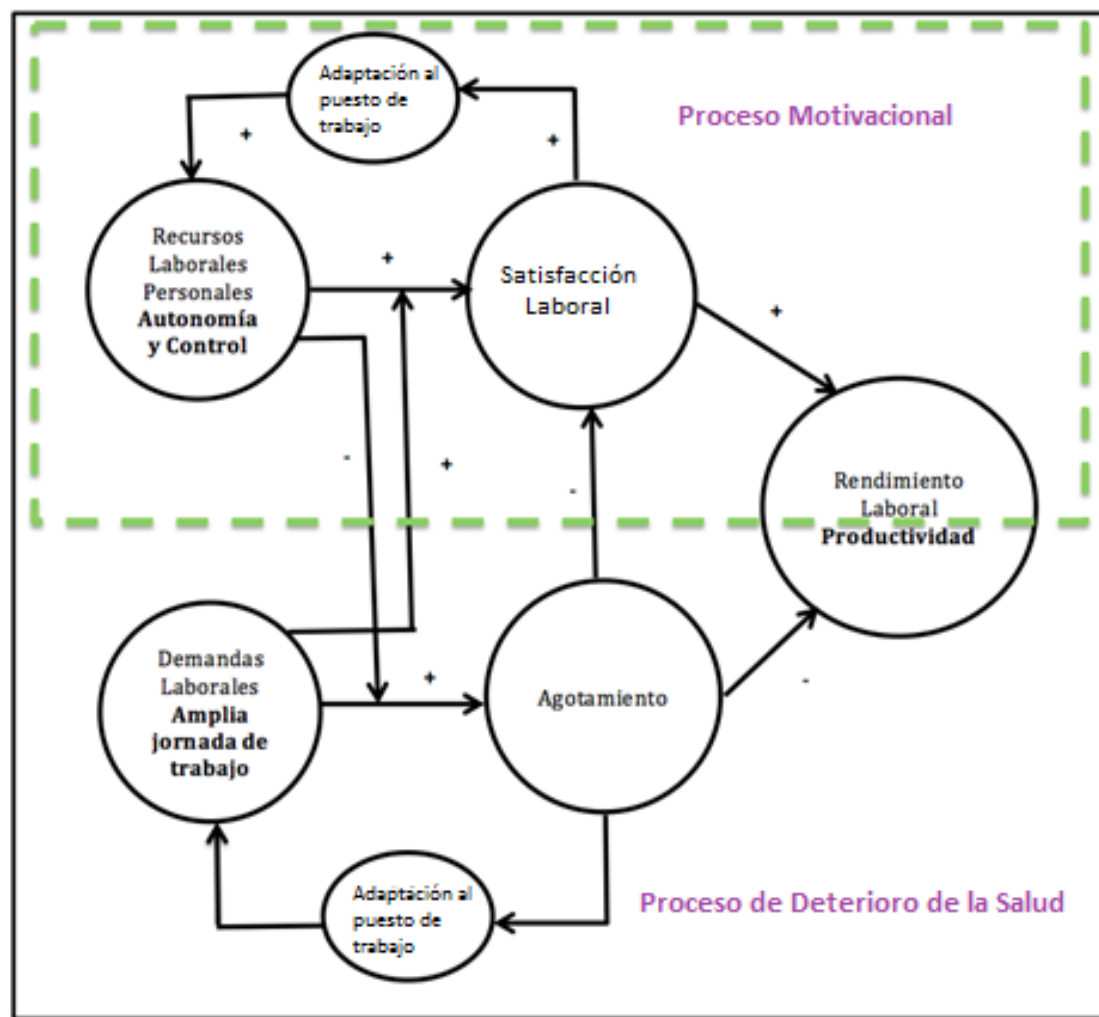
Adaptación al puesto de trabajo

+

+

Proceso Motivacional

Recursos Laborales Personales **Autonomía y Control**

+

Satisfacción Laboral

+

-

+

-

Rendimiento Laboral **Productividad**

Demandas Laborales **Amplia jornada de trabajo**

+

Agotamiento

-

Adaptación al puesto de trabajo

Proceso de Deterioro de la Salud